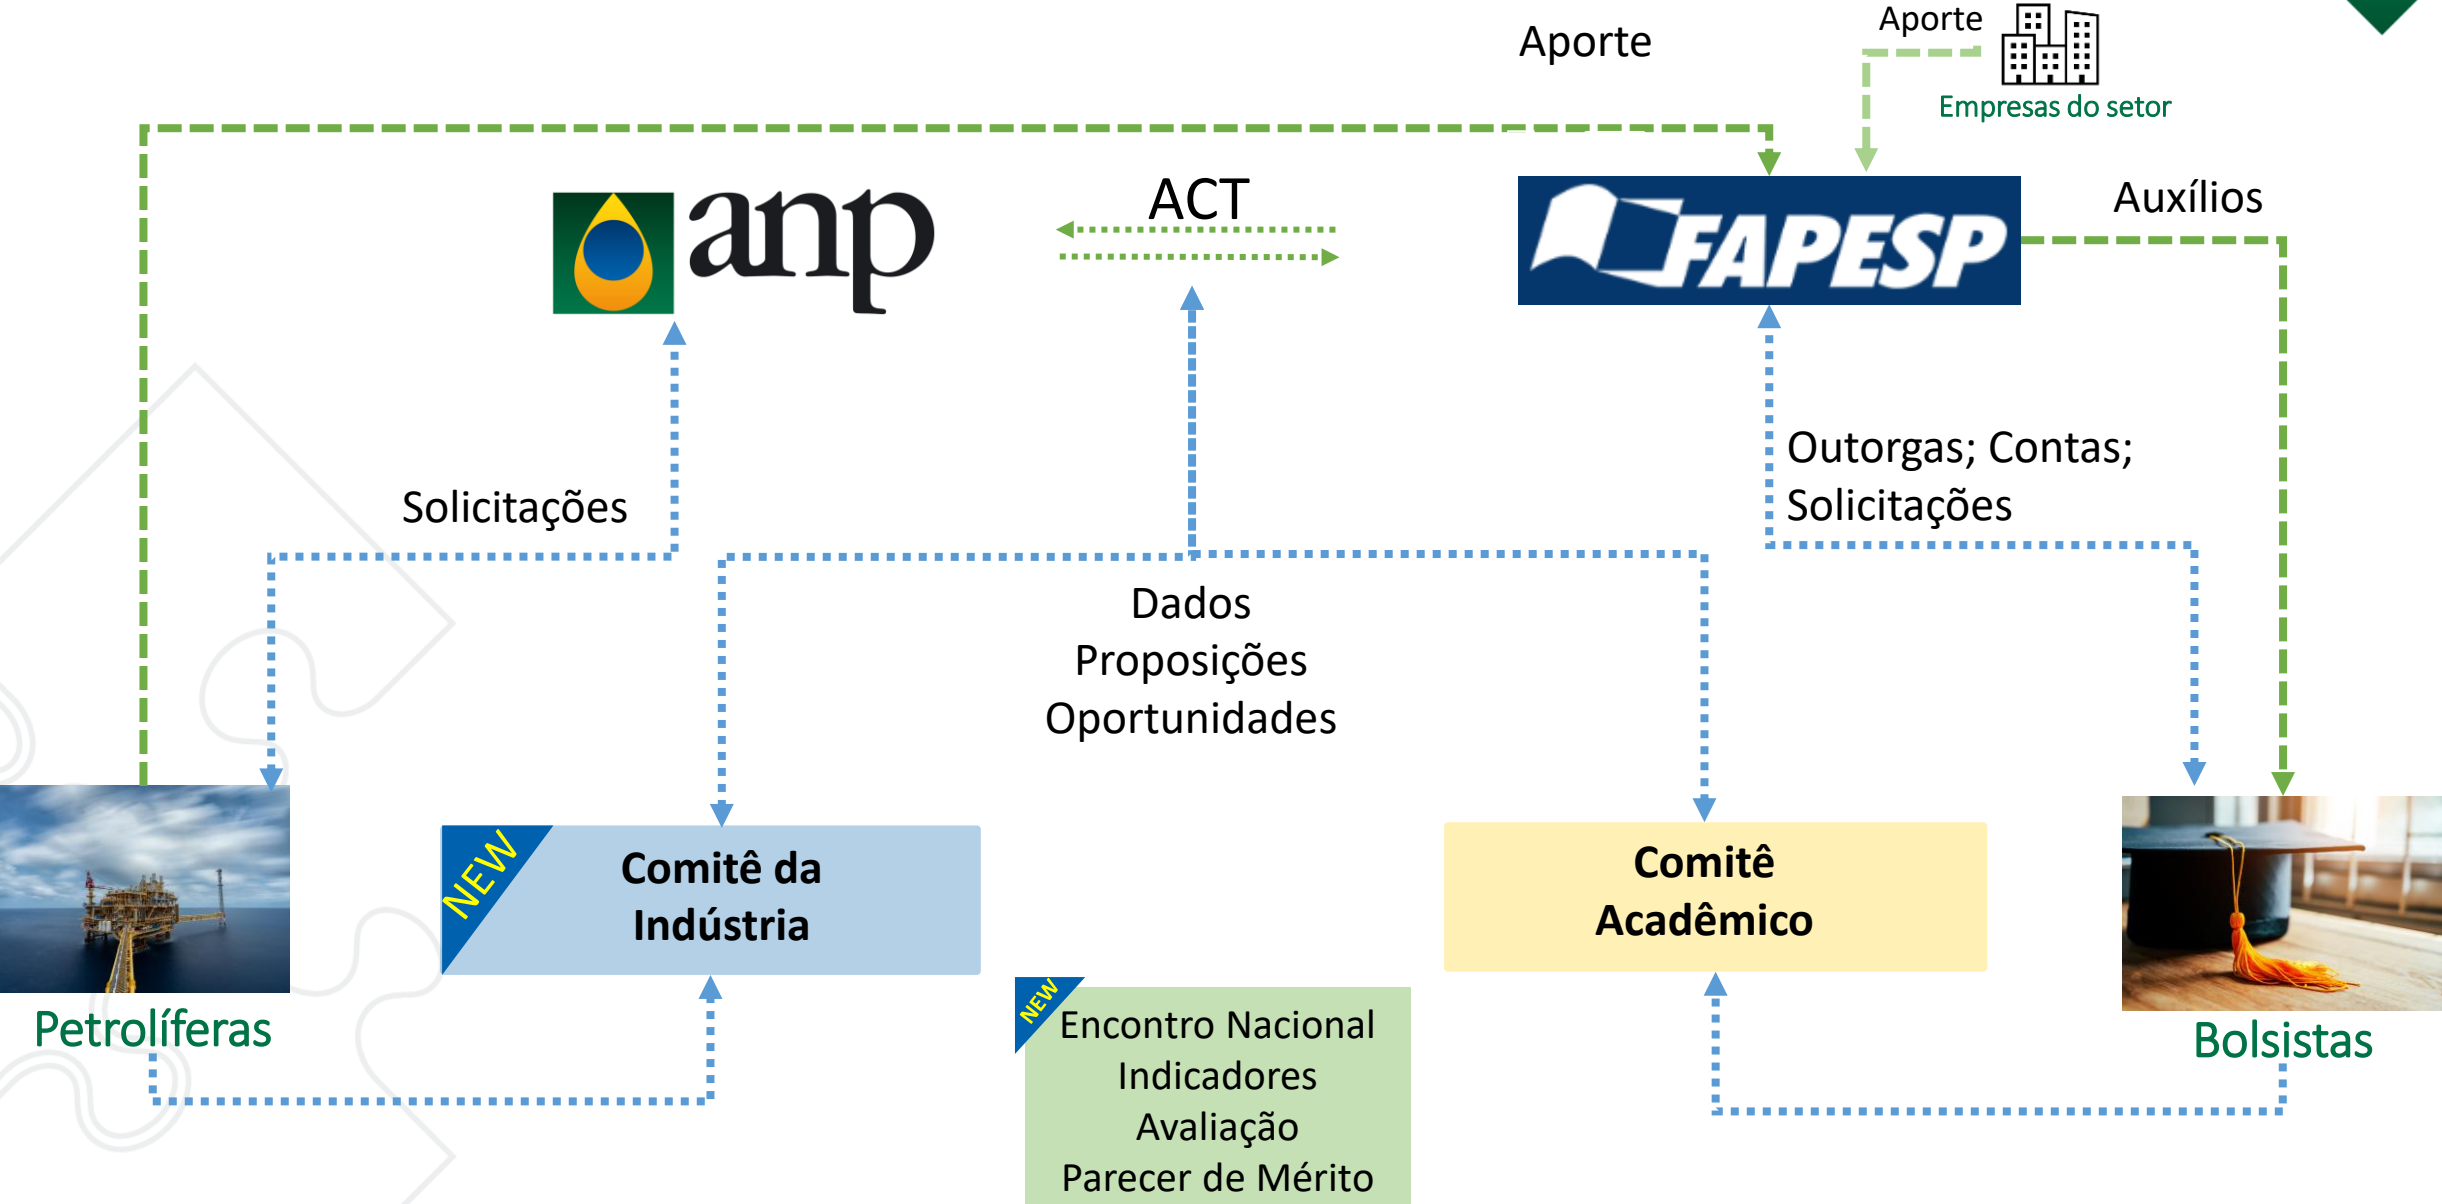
Aporte

Aporte

Empresas do setor

anp

ACT

FAPESP

Auxílios

Solicitações

Outorgas; Contas; Solicitações

Dados
Proposições
Oportunidades

NEW

Comitê da Indústria

Comitê Acadêmico

Petrolíferas

Bolsistas

NEW

Encontro Nacional
Indicadores
Avaliação
Parecer de Mérito